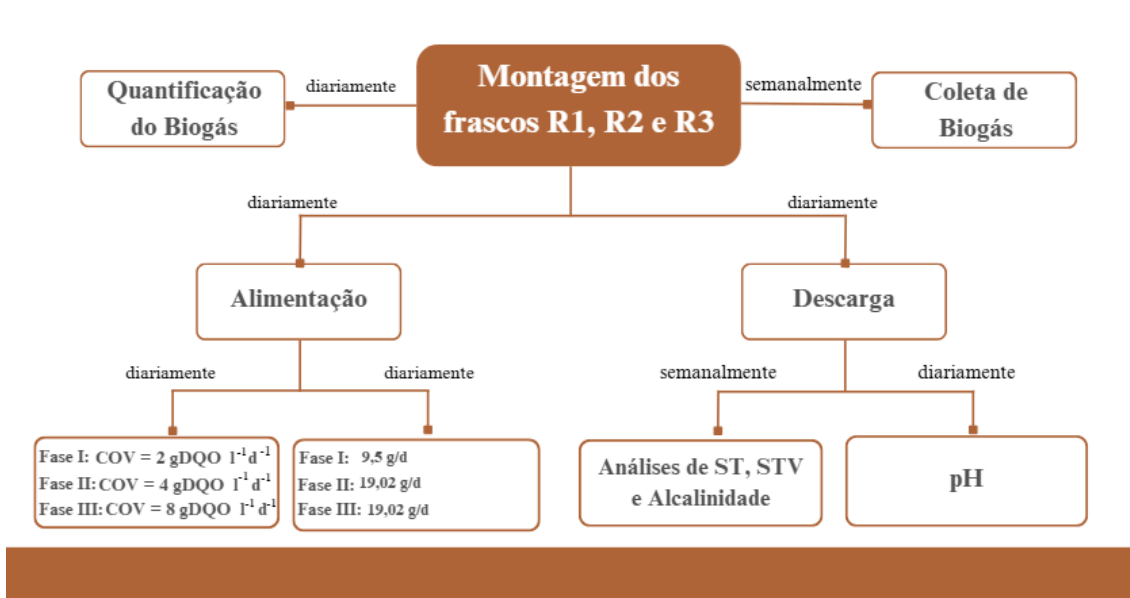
Quantificação do Biogás

diariamente

Montagem dos frascos R1, R2 e R3

semanalmente

Coleta de Biogás

diariamente

diariamente

Alimentação

Descarga

diariamente

diariamente

semanalmente

diariamente

Fase I: COV = 2 gDQO $l^{-1} d^{-1}$
Fase II: COV = 4 gDQO $l^{-1} d^{-1}$
Fase III: COV = 8 gDQO $l^{-1} d^{-1}$

Fase I: 9,5 g/d
Fase II: 19,02 g/d
Fase III: 19,02 g/d

Análises de ST, STV e Alcalinidade

pH